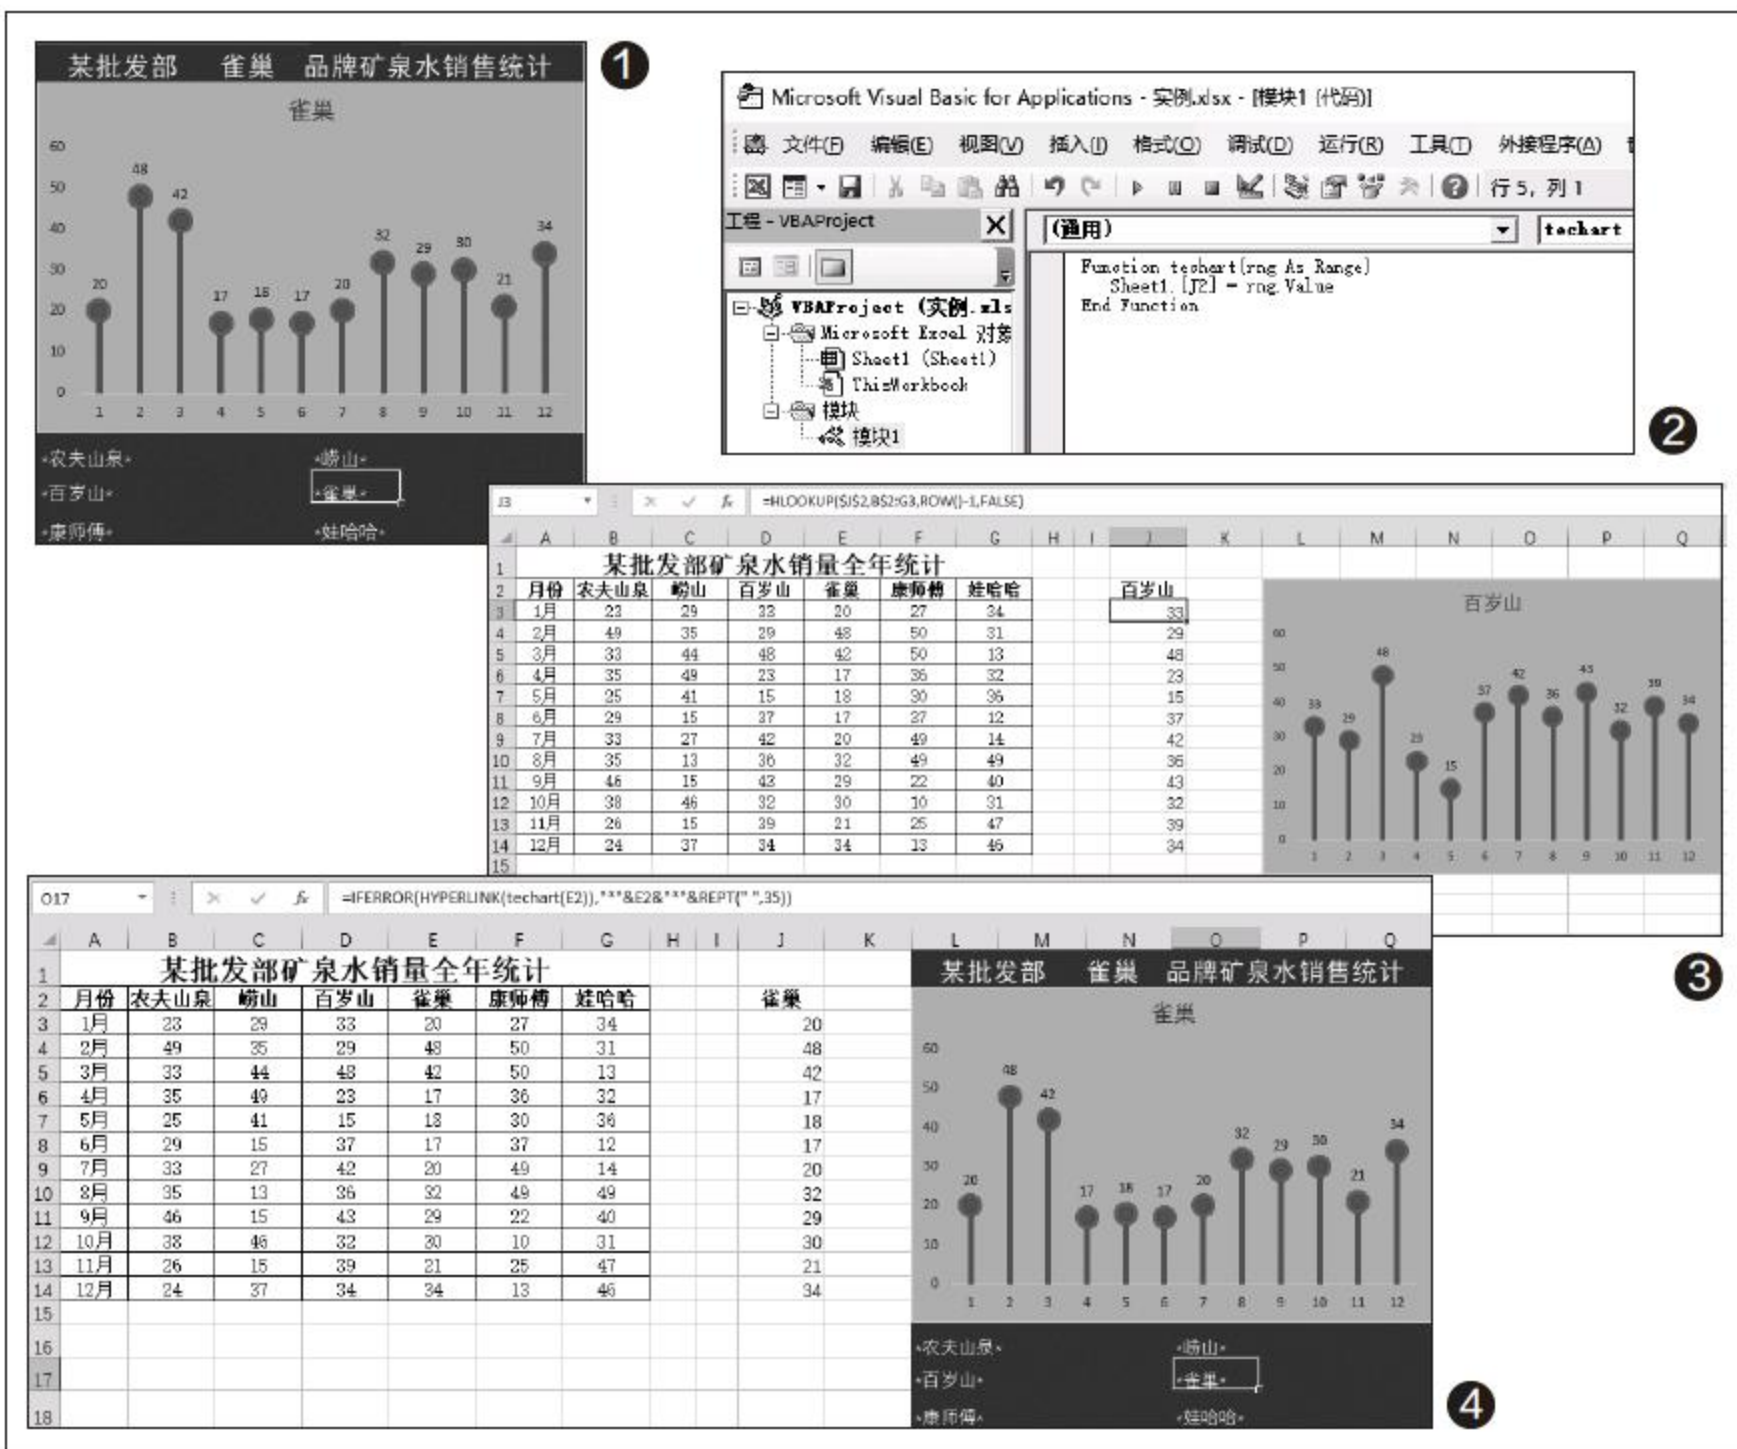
❶

某批发部　雀巢　品牌矿泉水销售统计

雀巢

60 50 40 30 20 10 0

48 42 32 29 30 34 20 17 18 17 20 21

1 2 3 4 5 6 7 8 9 10 11 12

•农夫山泉•　•崂山•
•百岁山•　•雀巢•
•康师傅•　•娃哈哈•

❷

Microsoft Visual Basic for Applications - 实例.xlsx - [模块1 (代码)]

文件(F) 编辑(E) 视图(V) 插入(I) 格式(O) 调试(D) 运行(R) 工具(T) 外接程序(A)

行 5, 列 1

工程 - VBAProject

(通用)　techart

VBAProject (实例.xls
Microsoft Excel 对象
Sheet1 (Sheet1)
ThisWorkbook
模块
模块1

Function techart(rng As Range)
  Sheet1.[J2] = rng.Value
End Function

❸

J3　=HLOOKUP($J$2,B$2:G3,ROW()-1,FALSE)

某批发部矿泉水销量全年统计

| 月份 | 农夫山泉 | 崂山 | 百岁山 | 雀巢 | 康师傅 | 娃哈哈 |
|---|---|---|---|---|---|---|
| 1月 | 23 | 29 | 33 | 20 | 27 | 34 |
| 2月 | 49 | 35 | 29 | 48 | 50 | 31 |
| 3月 | 33 | 44 | 48 | 42 | 50 | 13 |
| 4月 | 35 | 49 | 23 | 17 | 36 | 32 |
| 5月 | 25 | 41 | 15 | 18 | 30 | 36 |
| 6月 | 29 | 15 | 37 | 17 | 37 | 12 |
| 7月 | 33 | 27 | 42 | 20 | 49 | 14 |
| 8月 | 35 | 13 | 36 | 32 | 49 | 49 |
| 9月 | 46 | 15 | 43 | 29 | 22 | 40 |
| 10月 | 38 | 46 | 32 | 30 | 10 | 31 |
| 11月 | 26 | 15 | 39 | 21 | 25 | 47 |
| 12月 | 24 | 37 | 34 | 34 | 13 | 46 |

百岁山
33 29 48 23 15 37 42 36 43 32 39 34

百岁山

60 50 40 30 20 10 0
33 29 48 23 15 37 42 36 43 32 39 34
1 2 3 4 5 6 7 8 9 10 11 12

O17　=IFERROR(HYPERLINK(techart(E2)),"•"&E2&"•"&REPT(" ",35))

某批发部矿泉水销量全年统计

| 月份 | 农夫山泉 | 崂山 | 百岁山 | 雀巢 | 康师傅 | 娃哈哈 |
|---|---|---|---|---|---|---|
| 1月 | 23 | 29 | 33 | 20 | 27 | 34 |
| 2月 | 49 | 35 | 29 | 48 | 50 | 31 |
| 3月 | 33 | 44 | 48 | 42 | 50 | 13 |
| 4月 | 35 | 49 | 23 | 17 | 36 | 32 |
| 5月 | 25 | 41 | 15 | 18 | 30 | 36 |
| 6月 | 29 | 15 | 37 | 17 | 37 | 12 |
| 7月 | 33 | 27 | 42 | 20 | 49 | 14 |
| 8月 | 35 | 13 | 36 | 32 | 49 | 49 |
| 9月 | 46 | 15 | 43 | 29 | 22 | 40 |
| 10月 | 38 | 46 | 32 | 30 | 10 | 31 |
| 11月 | 26 | 15 | 39 | 21 | 25 | 47 |
| 12月 | 24 | 37 | 34 | 34 | 13 | 46 |

雀巢
20 48 42 17 18 17 20 32 29 30 21 34

某批发部　雀巢　品牌矿泉水销售统计

雀巢

60 50 40 30 20 10 0
20 48 42 17 18 17 20 32 29 30 21 34
1 2 3 4 5 6 7 8 9 10 11 12

•农夫山泉•　•崂山•
•百岁山•　•雀巢•
•康师傅•　•娃哈哈•

❹